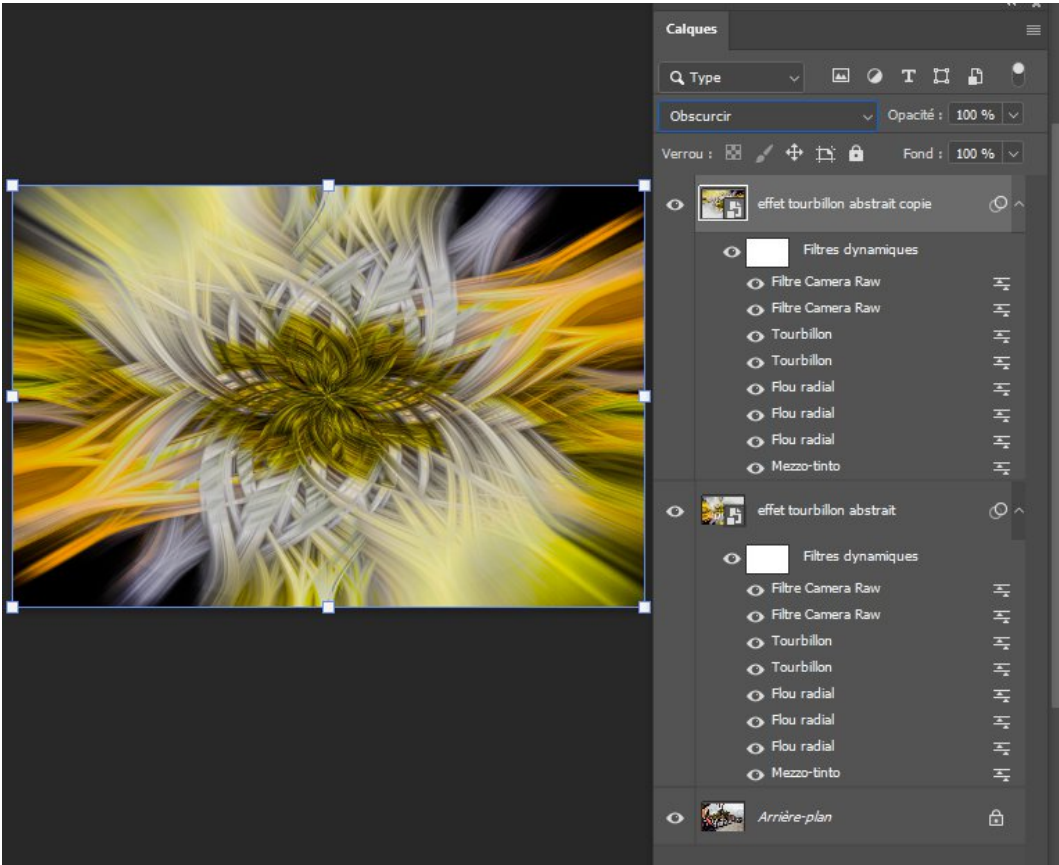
Calques

Type

Obscurcir

Opacité : 100 %

Verrou :

Fond : 100 %

effet tourbillon abstrait copie

Filtres dynamiques

Filtre Camera Raw

Filtre Camera Raw

Tourbillon

Tourbillon

Flou radial

Flou radial

Flou radial

Mezzo-tinto

effet tourbillon abstrait

Filtres dynamiques

Filtre Camera Raw

Filtre Camera Raw

Tourbillon

Tourbillon

Flou radial

Flou radial

Flou radial

Mezzo-tinto

Arrière-plan